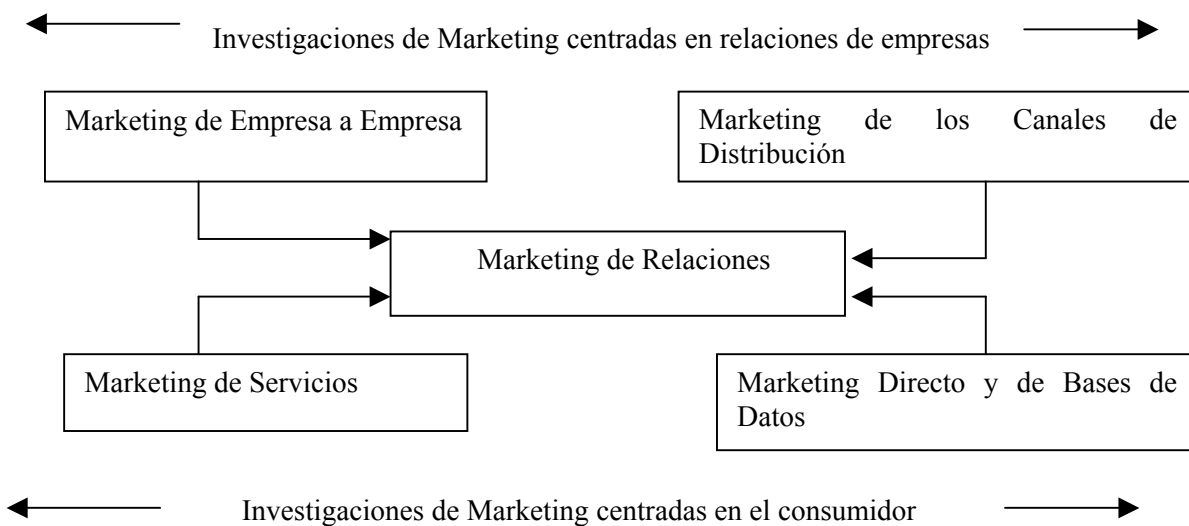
Investigaciones de Marketing centradas en relaciones de empresas

Marketing de Empresa a Empresa

Marketing de los Canales de Distribución

Marketing de Relaciones

Marketing de Servicios

Marketing Directo y de Bases de Datos

Investigaciones de Marketing centradas en el consumidor